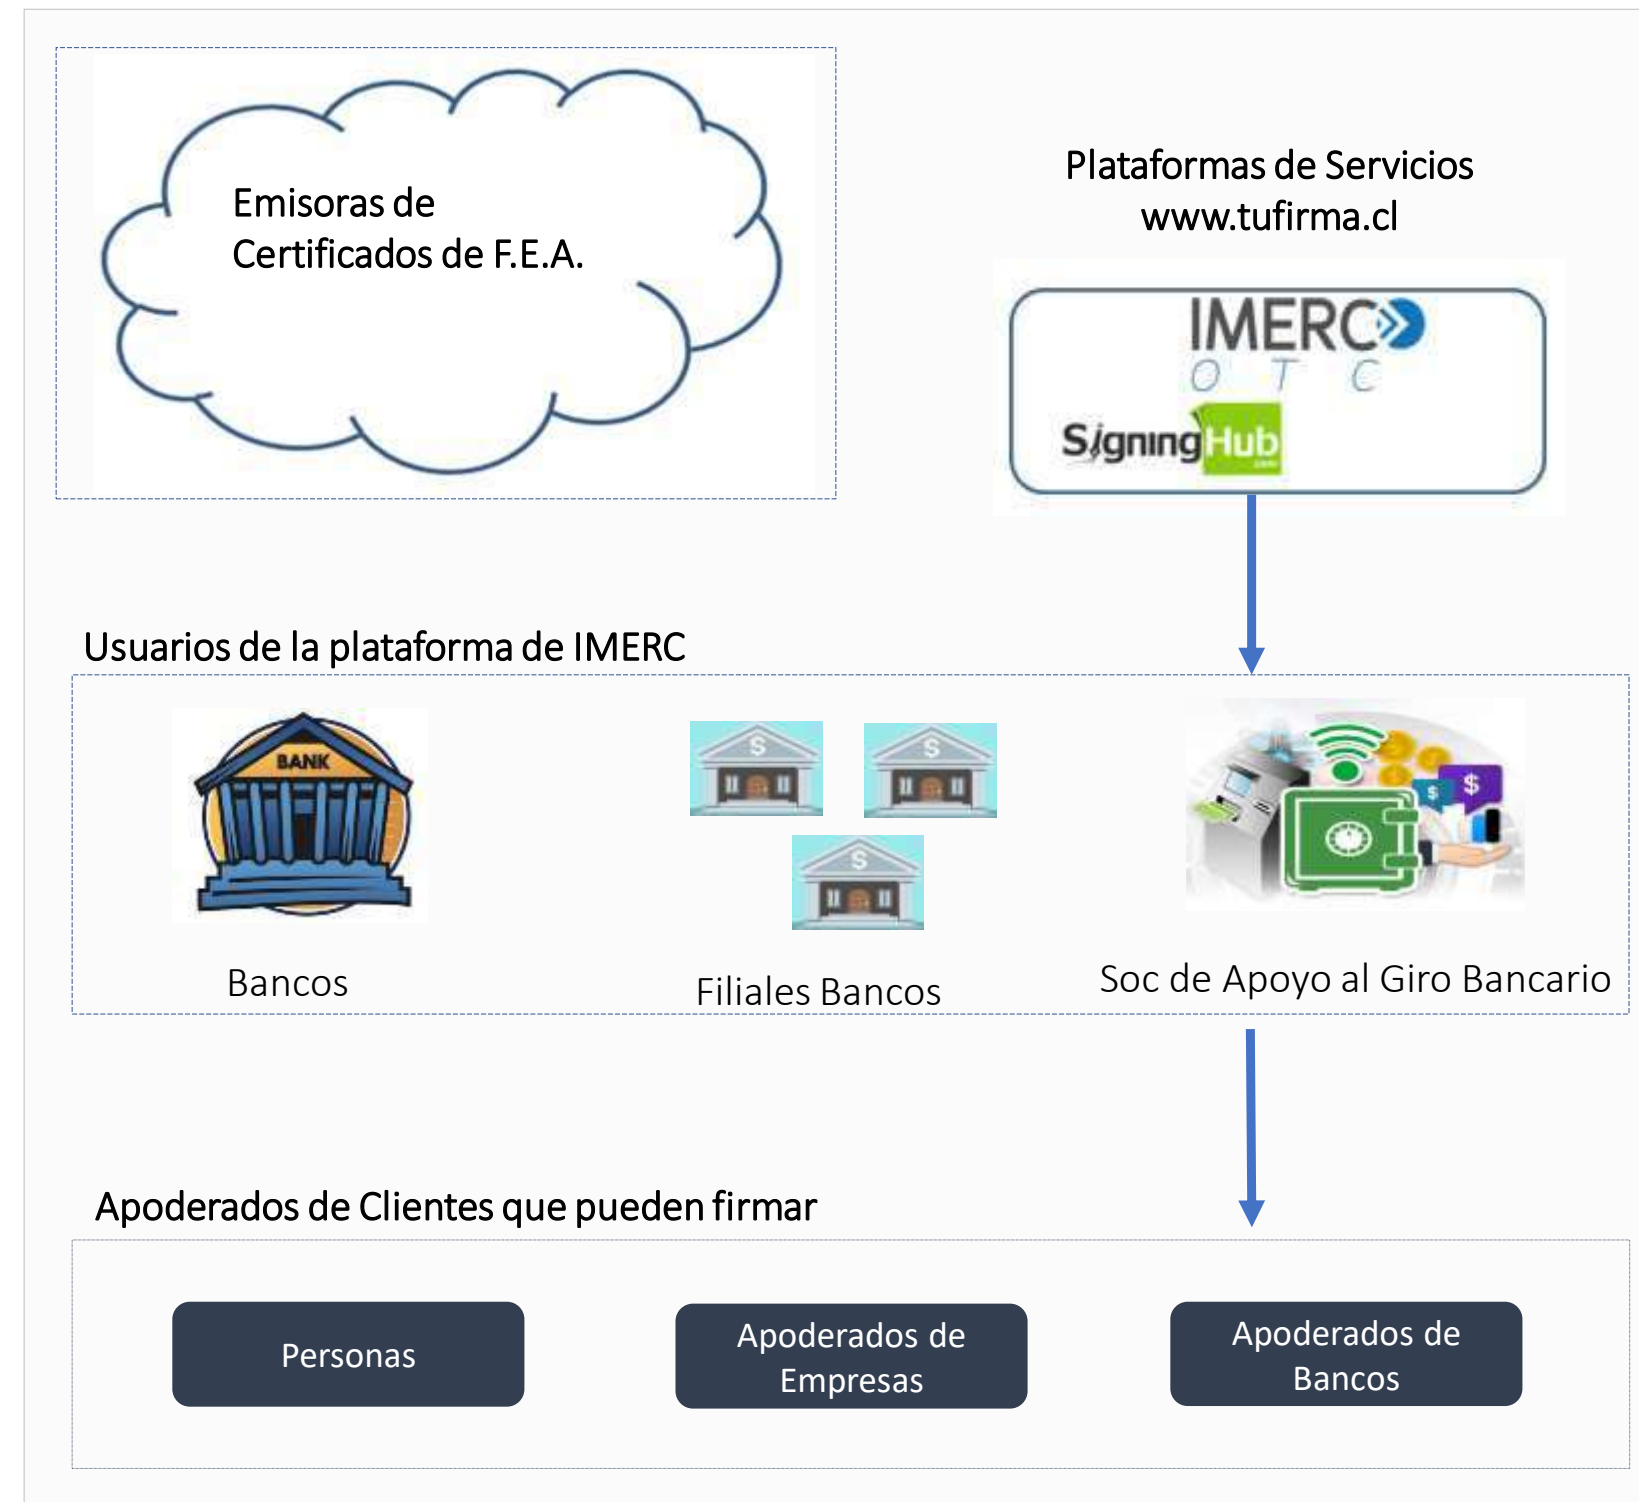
Emisoras de Certificados de F.E.A.

Plataformas de Servicios
www.tufirma.cl

IMERC
O T C

SigningHub

Usuarios de la plataforma de IMERC

BANK

Bancos

$ $ $

Filiales Bancos

$ $

Soc de Apoyo al Giro Bancario

Apoderados de Clientes que pueden firmar

Personas

Apoderados de Empresas

Apoderados de Bancos